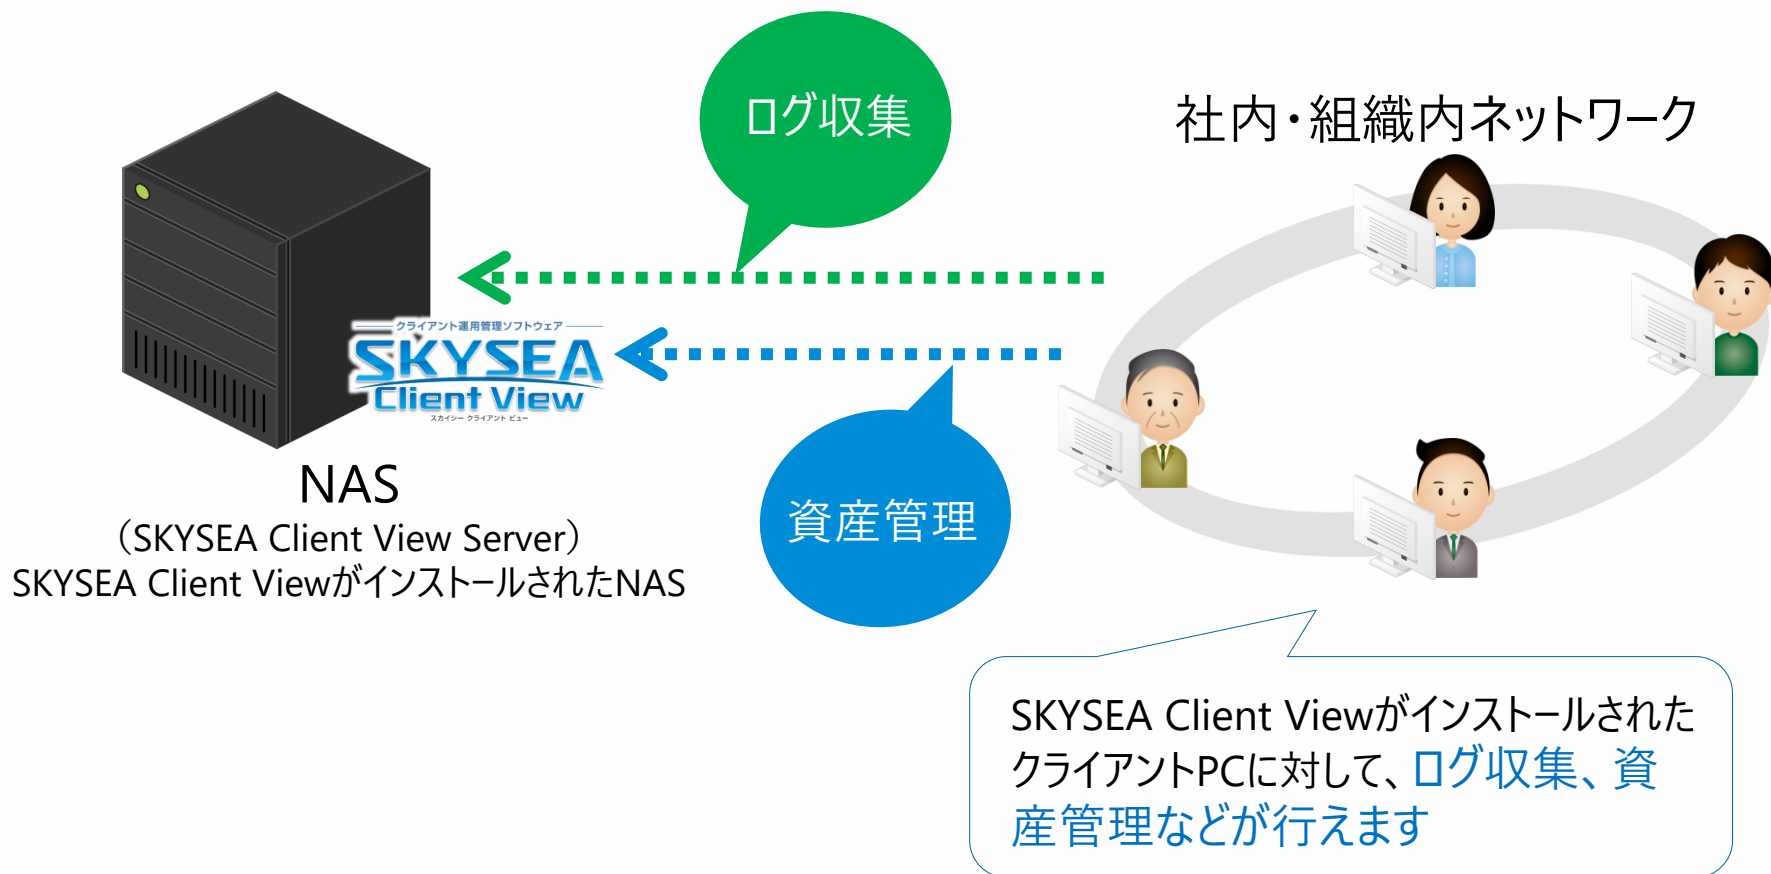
ログ収集

社内・組織内ネットワーク

クライアント運用管理ソフトウェア
SKYSEA
Client View
スカイシー クライアント ビュー

NAS
（SKYSEA Client View Server）
SKYSEA Client ViewがインストールされたNAS

資産管理

SKYSEA Client ViewがインストールされたクライアントPCに対して、ログ収集、資産管理などが行えます